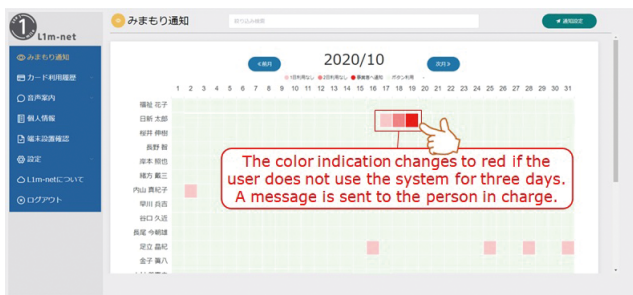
L1m-net

みまもり通知

カード利用履歴

音声案内

個人情報

端末設置確認

設定

L1m-netについて

ログアウト

みまもり通知

通知設定

2020/10

≪前月

次月≫

1日利用なし　2日利用なし　事業者へ通知　ボタン利用

1 2 3 4 5 6 7 8 9 10 11 12 13 14 15 16 17 18 19 20 21 22 23 24 25 26 27 28 29 30 31

福祉 花子
日新 太郎
桜井 伸樹
長野 智
岸本 朋也
緒方 蔵三
内山 貴紀子
早川 良四
谷口 久志
長尾 今朝雄
足立 昌紀
金子 眞八

The color indication changes to red if the user does not use the system for three days. A message is sent to the person in charge.